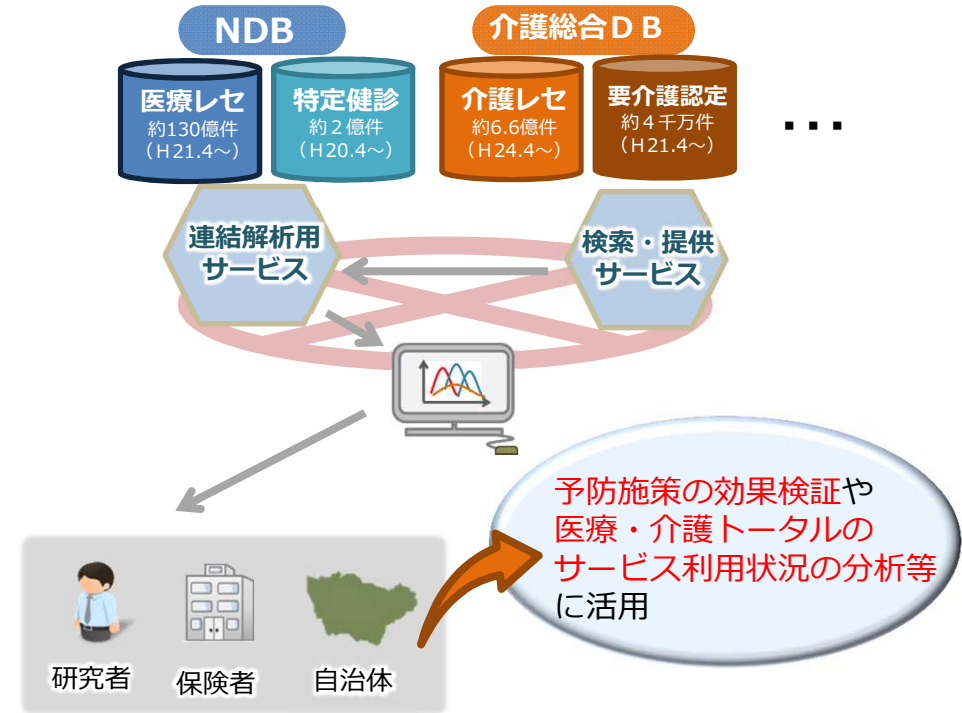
NDB

介護総合ＤＢ

医療レセ
約130億件
（H21.4～）

特定健診
約２億件
（H20.4～）

介護レセ
約6.6億件
（H24.4～）

要介護認定
約４千万件
（H21.4～）

・・・

連結解析用
サービス

検索・提供
サービス

研究者

保険者

自治体

予防施策の効果検証や
医療・介護トータルの
サービス利用状況の分析等
に活用